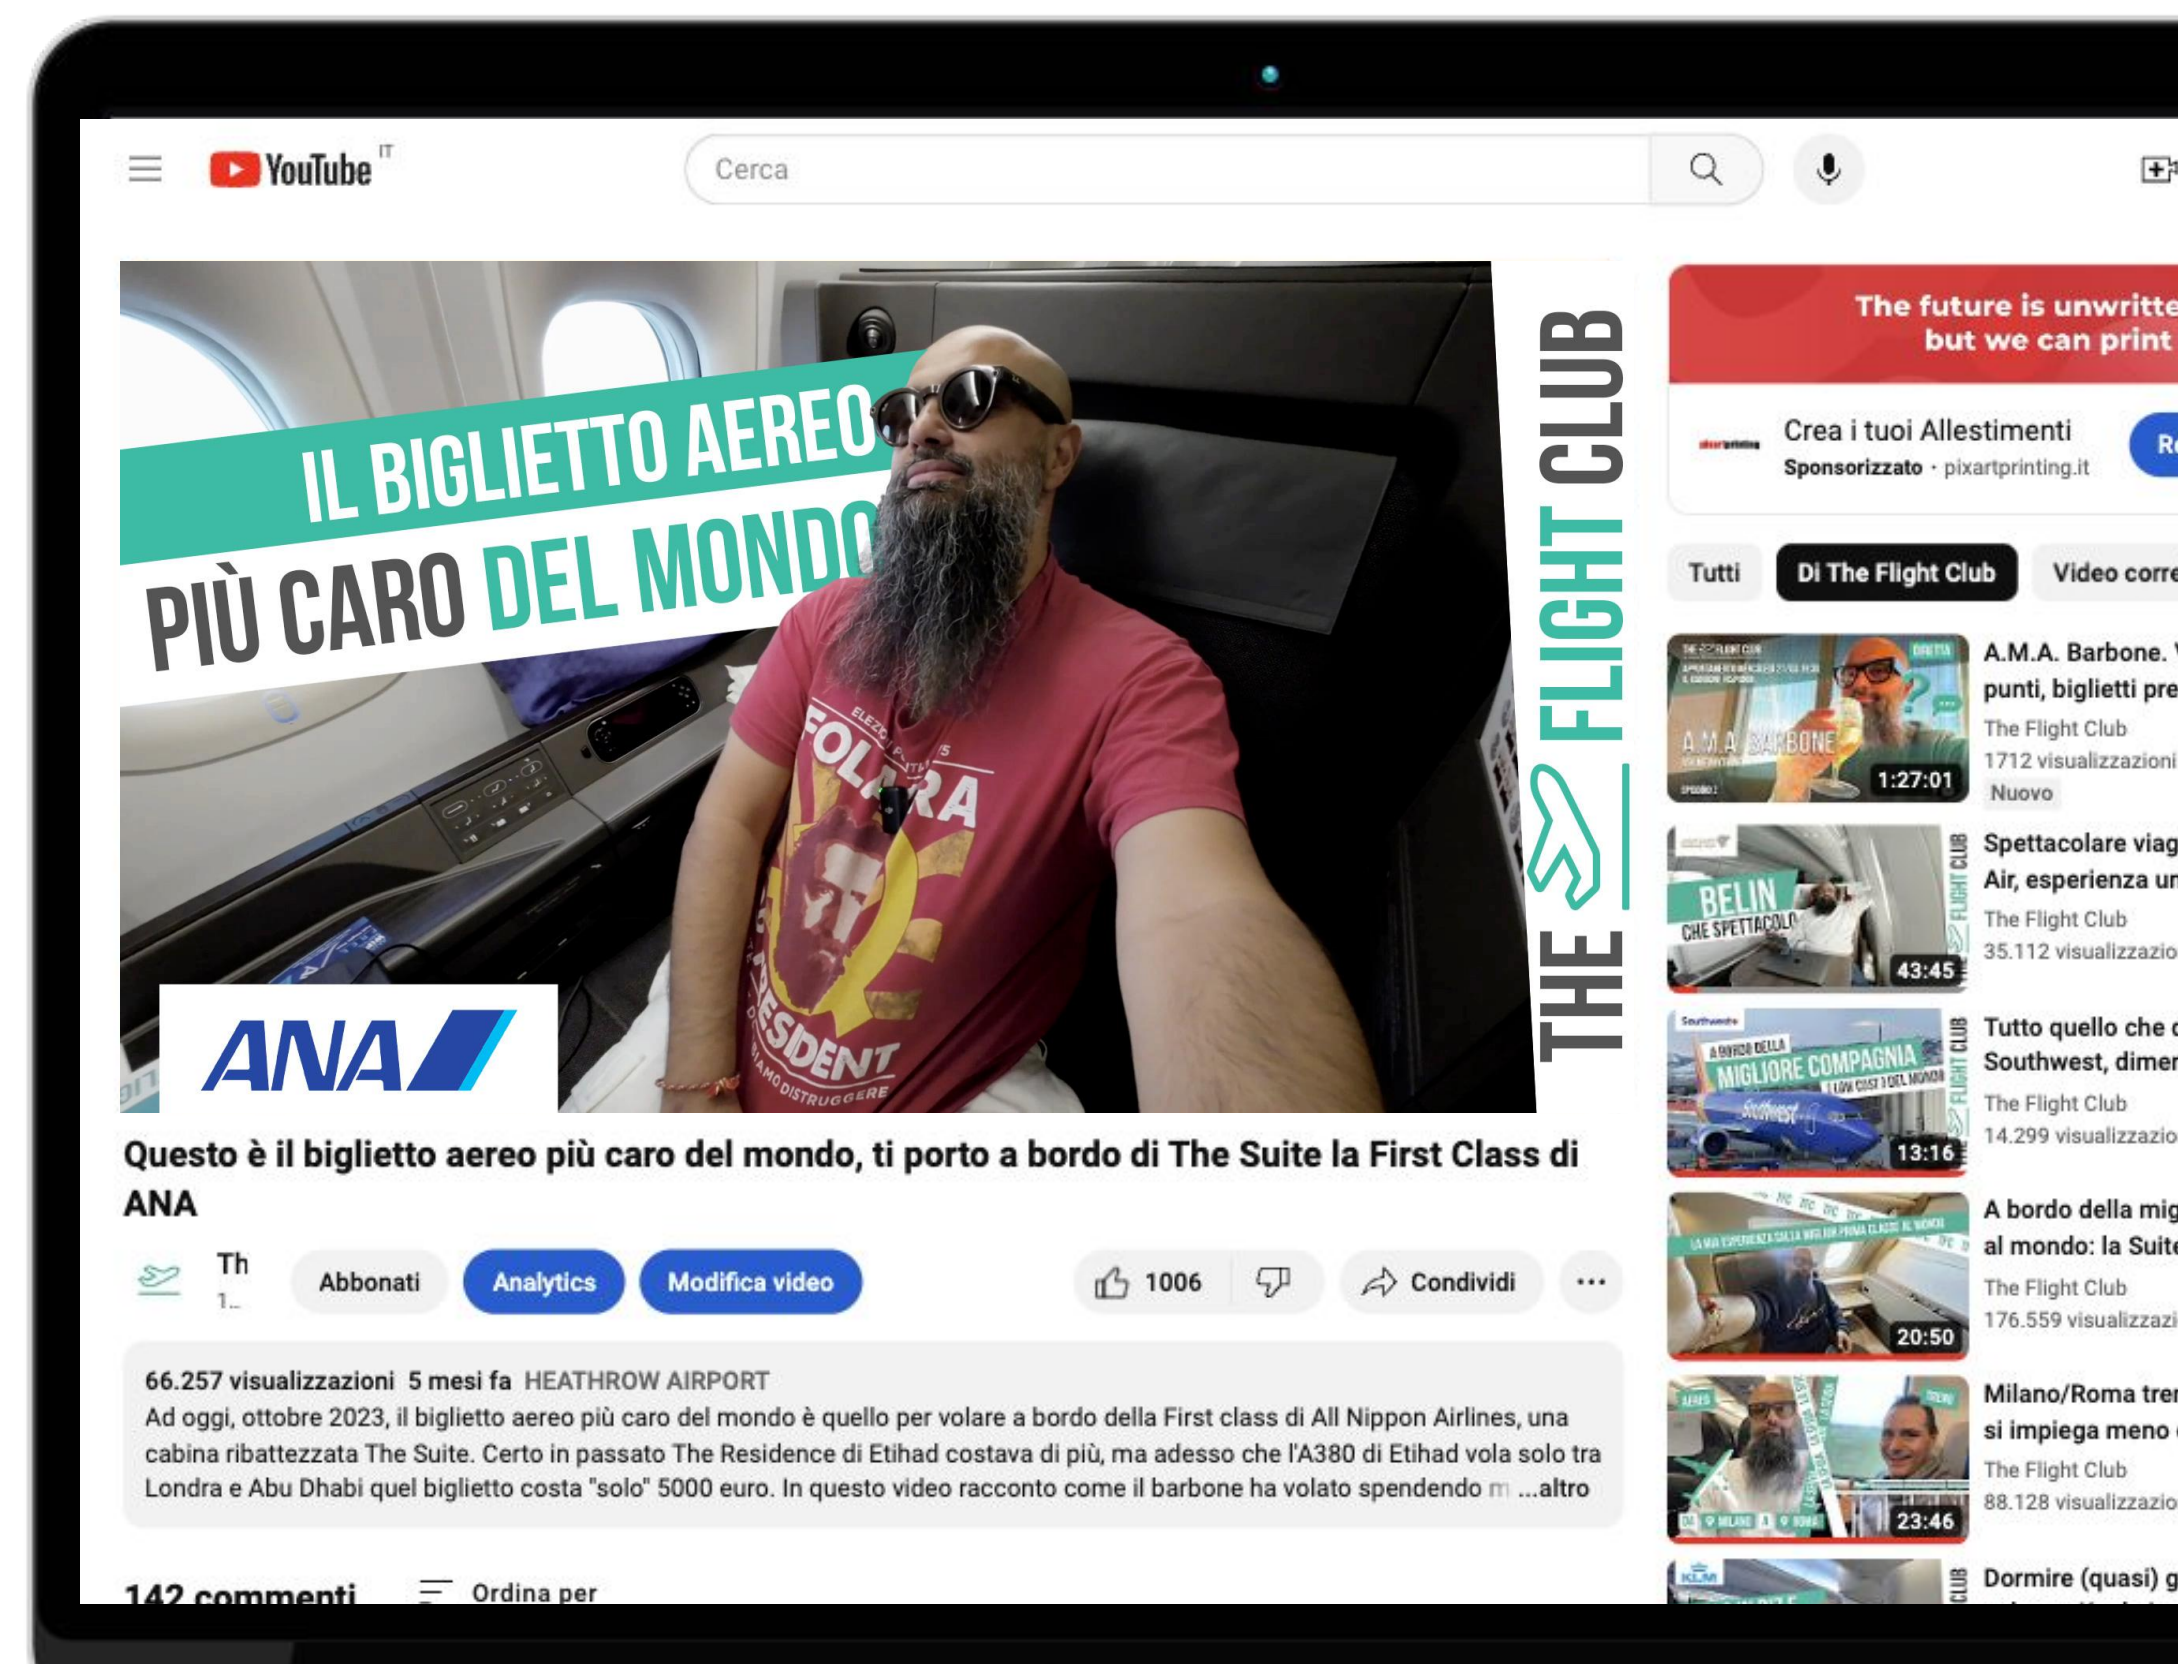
YouTube IT

Cerca

IL BIGLIETTO AEREO PIÙ CARO DEL MONDO

THE FLIGHT CLUB

ANA

Questo è il biglietto aereo più caro del mondo, ti porto a bordo di The Suite la First Class di ANA

Th
1...

Abbonati

Analytics

Modifica video

1006

Condividi

...

66.257 visualizzazioni 5 mesi fa HEATHROW AIRPORT
Ad oggi, ottobre 2023, il biglietto aereo più caro del mondo è quello per volare a bordo della First class di All Nippon Airlines, una cabina ribattezzata The Suite. Certo in passato The Residence di Etihad costava di più, ma adesso che l'A380 di Etihad vola solo tra Londra e Abu Dhabi quel biglietto costa "solo" 5000 euro. In questo video racconto come il barbone ha volato spendendo m ...altro

142 commenti

Ordina per

The future is unwritte
but we can print

Crea i tuoi Allestimenti
Sponsorizzato · pixartprinting.it

Re

Tutti

Di The Flight Club

Video corre

A.M.A. BARBONE

1:27:01

A.M.A. Barbone.
punti, biglietti pre
The Flight Club
1712 visualizzazioni
Nuovo

BELIN CHE SPETTACOLO

43:45

Spettacolare viag
Air, esperienza un
The Flight Club
35.112 visualizzazio

A BORDO DELLA MIGLIORE COMPAGNIA LOW COST DEL MONDO

13:16

Tutto quello che
Southwest, dimer
The Flight Club
14.299 visualizzazio

20:50

A bordo della mig
al mondo: la Suite
The Flight Club
176.559 visualizzazi

23:46

Milano/Roma tre
si impiega meno
The Flight Club
88.128 visualizzazio

Dormire (quasi) g